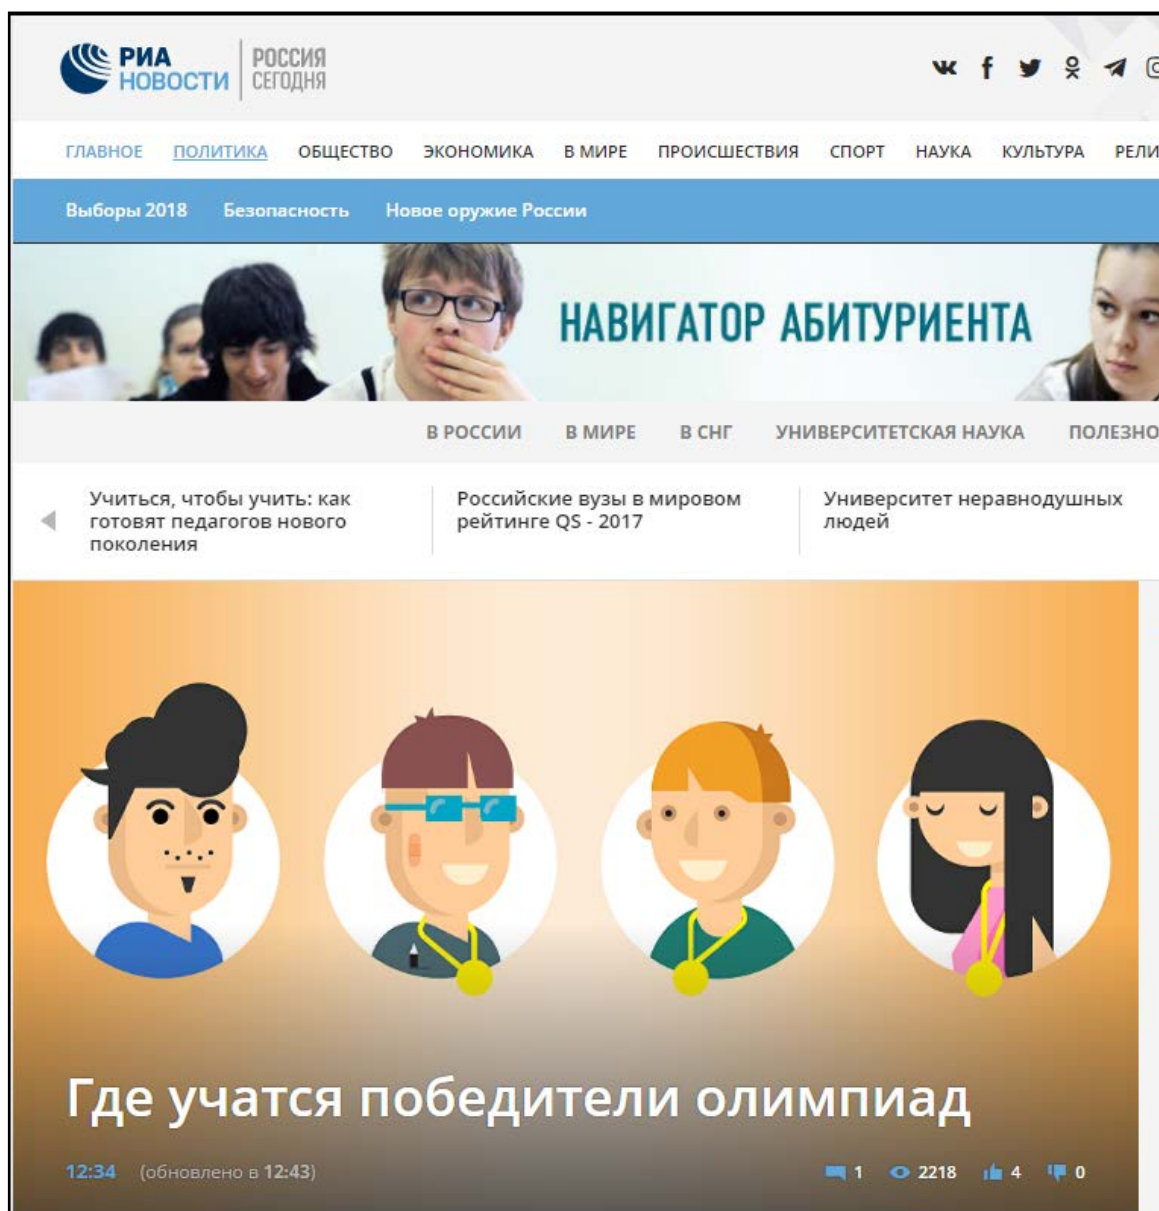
РИА НОВОСТИ | РОССИЯ СЕГОДНЯ

ГЛАВНОЕ ПОЛИТИКА ОБЩЕСТВО ЭКОНОМИКА В МИРЕ ПРОИСШЕСТВИЯ СПОРТ НАУКА КУЛЬТУРА РЕЛИ

Выборы 2018 Безопасность Новое оружие России

НАВИГАТОР АБИТУРИЕНТА

В РОССИИ В МИРЕ В СНГ УНИВЕРСИТЕТСКАЯ НАУКА ПОЛЕЗНО

Учиться, чтобы учить: как готовят педагогов нового поколения

Российские вузы в мировом рейтинге QS - 2017

Университет неравнодушных людей

Где учатся победители олимпиад

12:34 (обновлено в 12:43) 1 2218 4 0